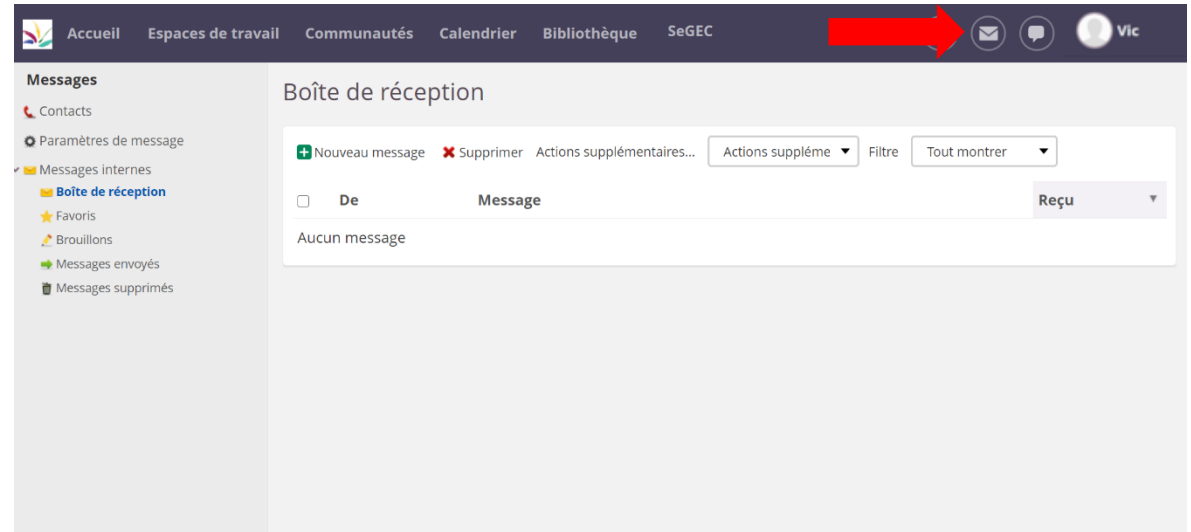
Accueil Espaces de travail Communautés Calendrier Bibliothèque SeGEC Vic

Messages
Contacts
Paramètres de message
Messages internes
Boîte de réception
Favoris
Brouillons
Messages envoyés
Messages supprimés

Boîte de réception

Nouveau message Supprimer Actions supplémentaires... Actions suppléme Filtre Tout montrer

| | De | Message | Reçu |
|---|---|---|---|
| Aucun message | | | |